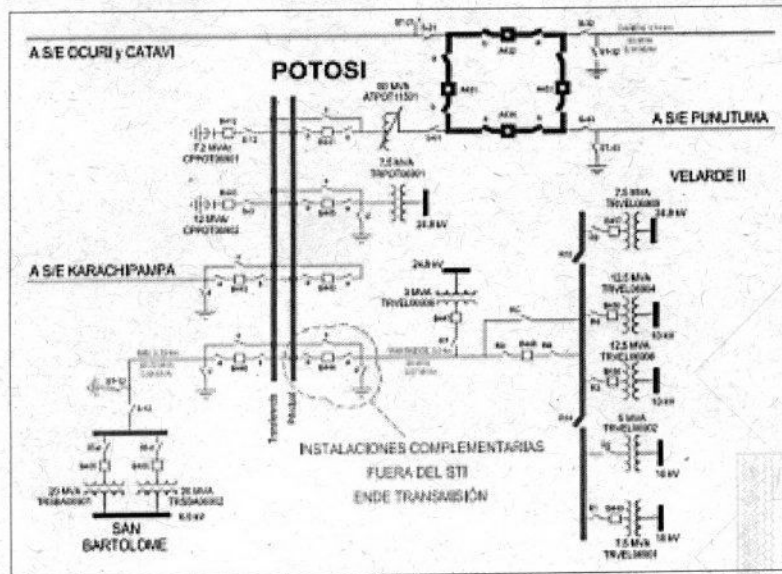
A S/E OCURI y CATAVI

POTOSI

80 MVA
ATPOT11501

A S/E PUNUTUMA

7.2 MVAr
CPPOT06901

7.5 MVA
TRPOT06901

VELARDE II

12 MVAr
CPPOT06902

24.9 kV

7.5 MVA
TRVEL06903
24.9 kV

A S/E KARACHIPAMPA

24.9 kV

3 MVA
TRVEL06906

12.5 MVA
TRVEL06904
10 kV

12.5 MVA
TRVEL06905
10 kV

Transferencia

Principal

INSTALACIONES COMPLEMENTARIAS
FUERA DEL STI
ENDE TRANSMISIÓN

5 MVA
TRVEL06902
10 kV

20 MVA
TRSBA06901

20 MVA
TRSBA06902

6.6 kV

SAN
BARTOLOME

10 kV
7.5 MVA
TRVEL06901